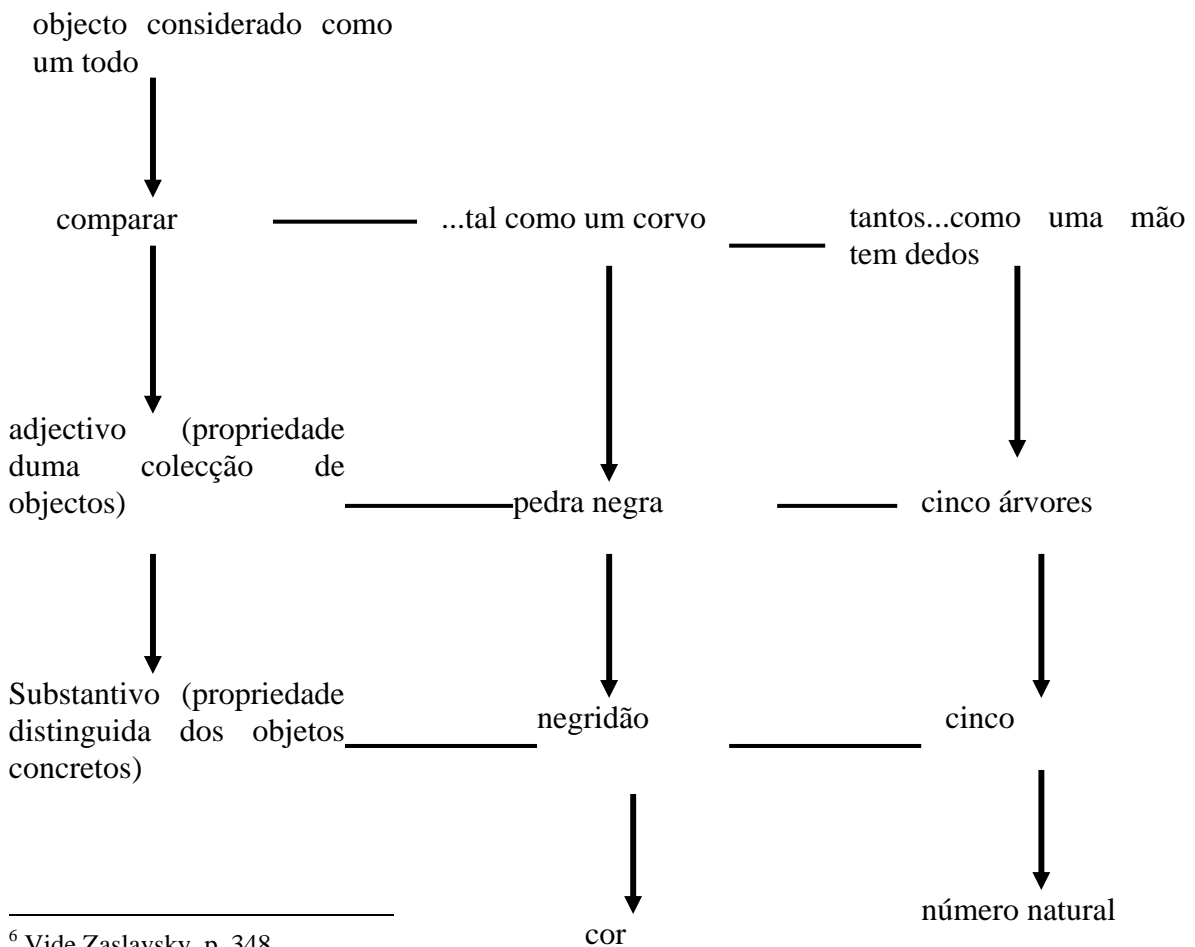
objecto considerado como um todo

comparar

...tal como um corvo

tantos...como uma mão tem dedos

adjectivo (propriedade duma colecção de objectos)

pedra negra

cinco árvores

Substantivo (propriedade distinguida dos objetos concretos)

negridão

cinco

cor

número natural

$^6$ Vide Zaslavsky, p. 348